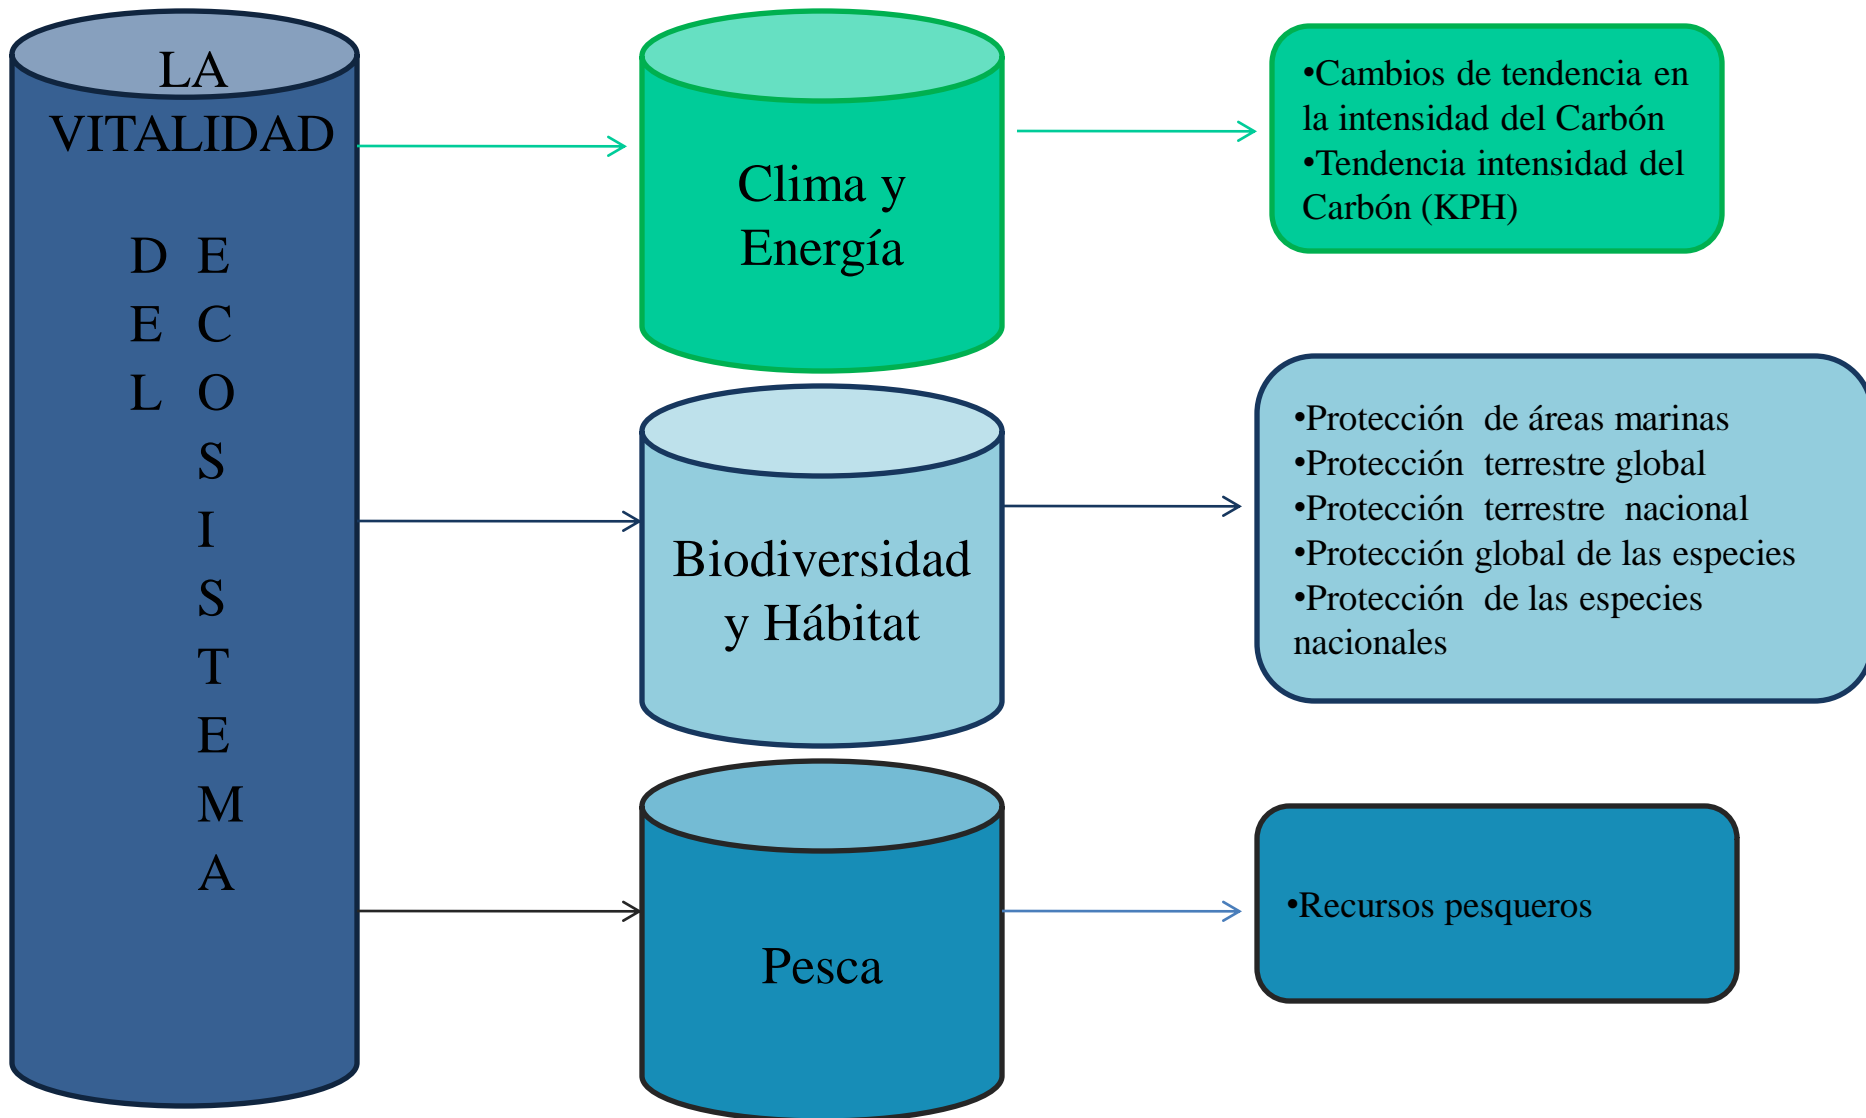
LA VITALIDAD

DEL ECOSISTEMA

Clima y Energía

•Cambios de tendencia en la intensidad del Carbón
•Tendencia intensidad del Carbón (KPH)

Biodiversidad y Hábitat

•Protección de áreas marinas
•Protección terrestre global
•Protección terrestre nacional
•Protección global de las especies
•Protección de las especies nacionales

Pesca

•Recursos pesqueros